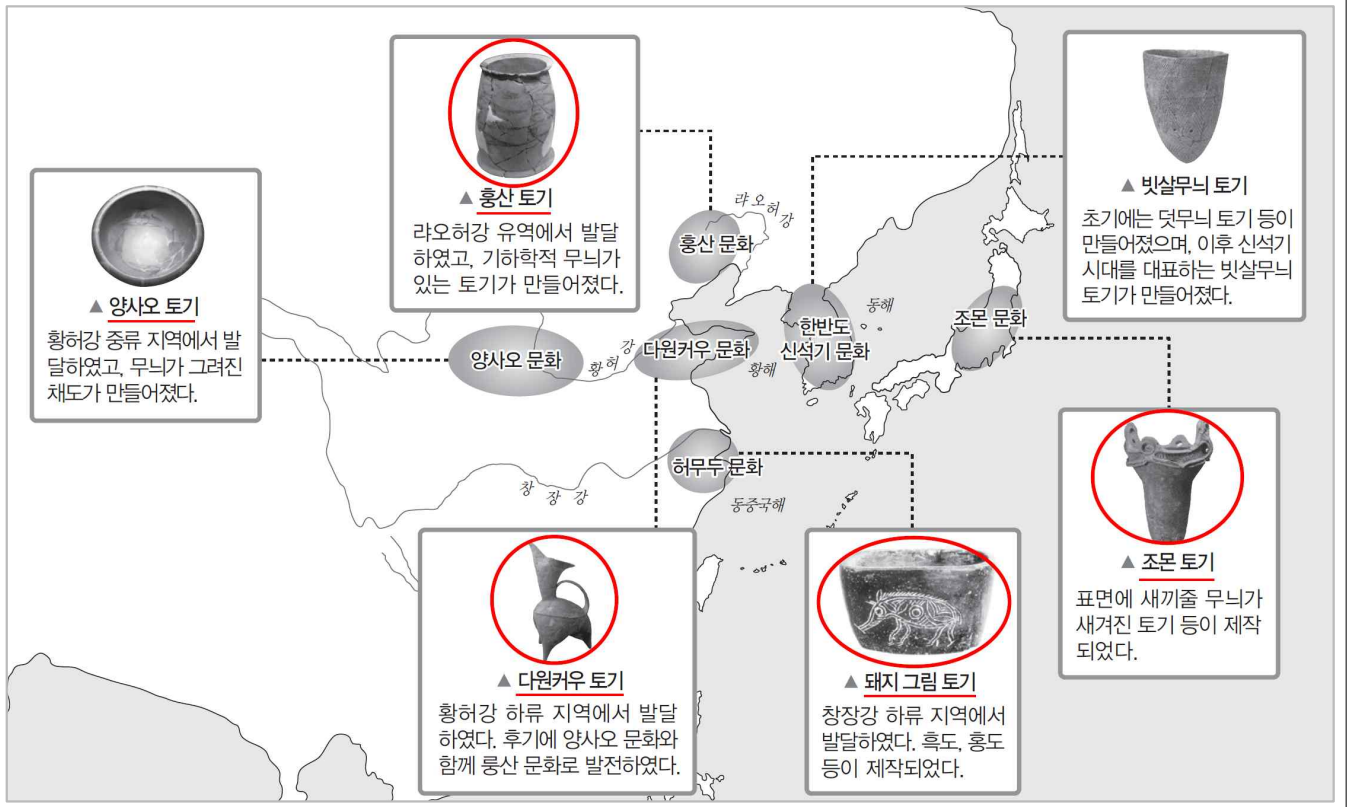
▲ 훙산 토기
랴오허강 유역에서 발달하였고, 기하학적 무늬가 있는 토기가 만들어졌다.

▲ 빗살무늬 토기
초기에는 덧무늬 토기 등이 만들어졌으며, 이후 신석기 시대를 대표하는 빗살무늬 토기가 만들어졌다.

▲ 양사오 토기
황허강 중류 지역에서 발달하였고, 무늬가 그려진 채도가 만들어졌다.

랴오허강
훙산 문화
동해
한반도 신석기 문화
조몬 문화
양사오 문화
황허강
다원커우 문화
황해
허무두 문화
창장강
동중국해

▲ 조몬 토기
표면에 새끼줄 무늬가 새겨진 토기 등이 제작되었다.

▲ 다원커우 토기
황허강 하류 지역에서 발달하였다. 후기에 양사오 문화와 함께 룽산 문화로 발전하였다.

▲ 돼지 그림 토기
창장강 하류 지역에서 발달하였다. 흑도, 홍도 등이 제작되었다.